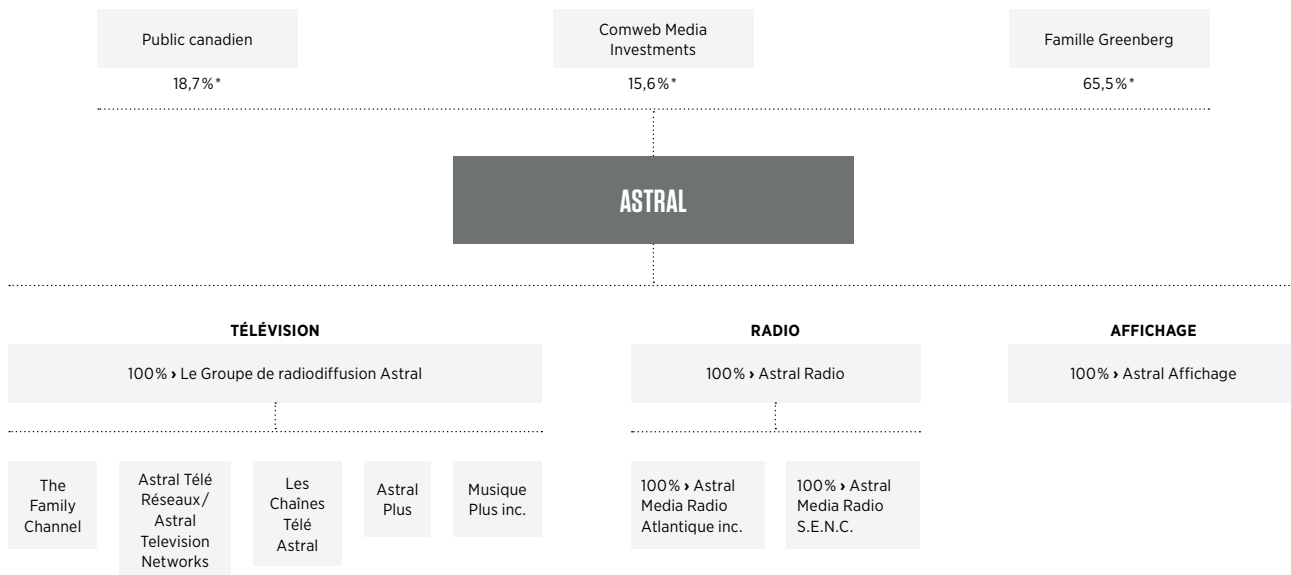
Public canadien
18,7%*

Comweb Media Investments
15,6%*

Famille Greenberg
65,5%*

ASTRAL

TÉLÉVISION
100% › Le Groupe de radiodiffusion Astral

RADIO
100% › Astral Radio

AFFICHAGE
100% › Astral Affichage

The Family Channel

Astral Télé Réseaux/ Astral Television Networks

Les Chaînes Télé Astral

Astral Plus

Musique Plus inc.

100% › Astral Media Radio Atlantique inc.

100% › Astral Media Radio S.E.N.C.